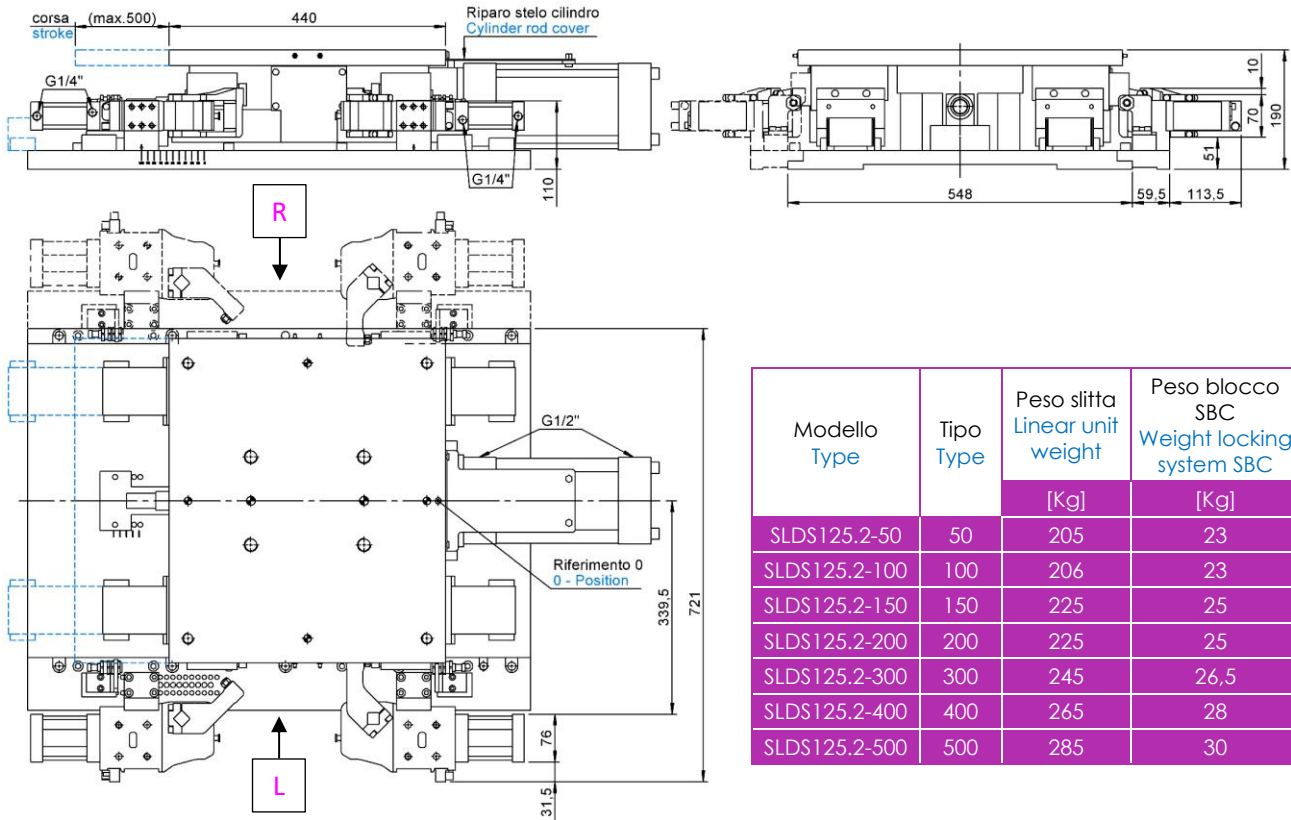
corsa (max.500) 440
stroke

Riparo stelo cilindro
Cylinder rod cover

G1/4"

G1/4"

110

10
70
190
51

548 59,5 113,5

R

G1/2"

Riferimento 0
0 - Position

339,5
721
76
31,5

L

| Modello Type | Tipo Type | Peso slitta Linear unit weight | Peso blocco SBC Weight locking system SBC |
|---|---|---|---|
| | | [Kg] | [Kg] |
| SLDS125.2-50 | 50 | 205 | 23 |
| SLDS125.2-100 | 100 | 206 | 23 |
| SLDS125.2-150 | 150 | 225 | 25 |
| SLDS125.2-200 | 200 | 225 | 25 |
| SLDS125.2-300 | 300 | 245 | 26,5 |
| SLDS125.2-400 | 400 | 265 | 28 |
| SLDS125.2-500 | 500 | 285 | 30 |